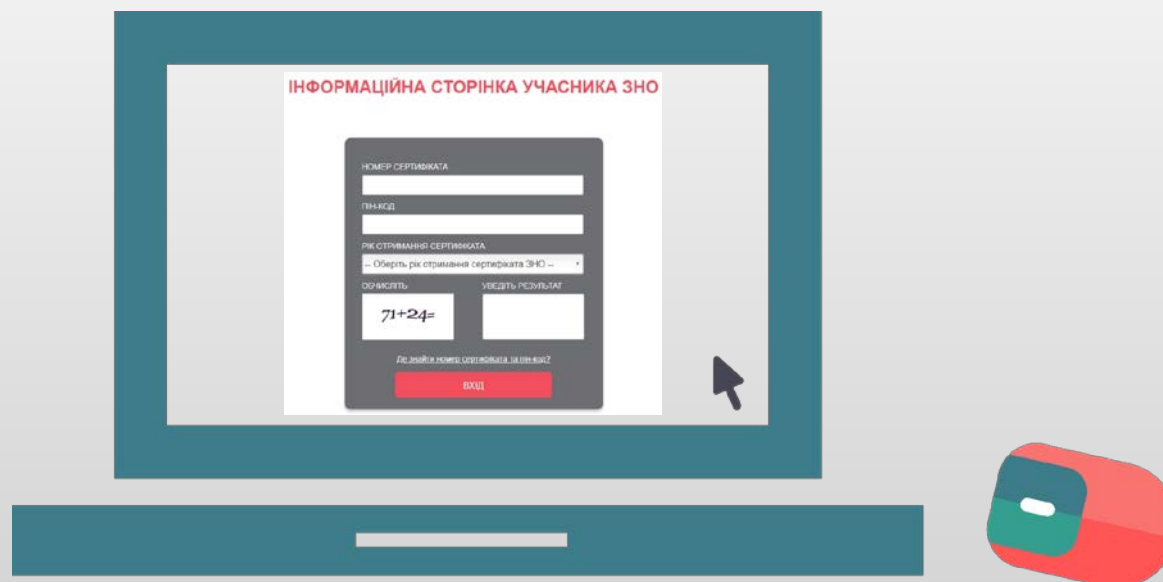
ІНФОРМАЦІЙНА СТОРІНКА УЧАСНИКА ЗНО

НОМЕР СЕРТИФІКАТА

ПІН-КОД

РІК ОТРИМАННЯ СЕРТИФІКАТА

-- Оберіть рік отримання сертифіката ЗНО --

ОБЧИСЛІТЬ

УВЕДІТЬ РЕЗУЛЬТАТ

$71+24=$

Де знайти номер сертифіката та пін-код?

ВХІД